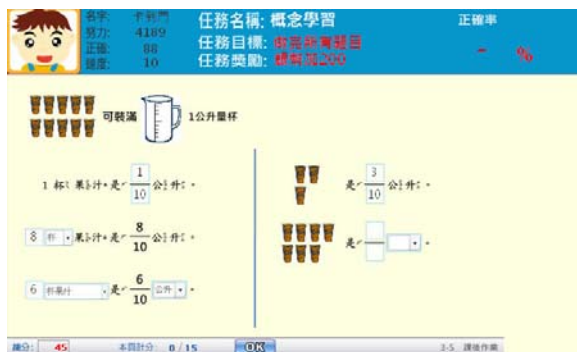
名字: 卡特門
努力: 4169
正確: 88
難度: 10

任務名稱: 概念學習
任務目標: 做完所有題目
任務獎勵: 體料加200

正確率
- %

可裝滿 1公升量杯

1 杯果汁是 $\frac{1}{10}$ 公升。

8 杯 果汁是 $\frac{8}{10}$ 公升。

6 杯果汁 是 $\frac{6}{10}$ 公升

是 $\frac{3}{10}$ 公升。

是

積分: 45 本題計分: 0 / 15 OK 1-5 課後作業